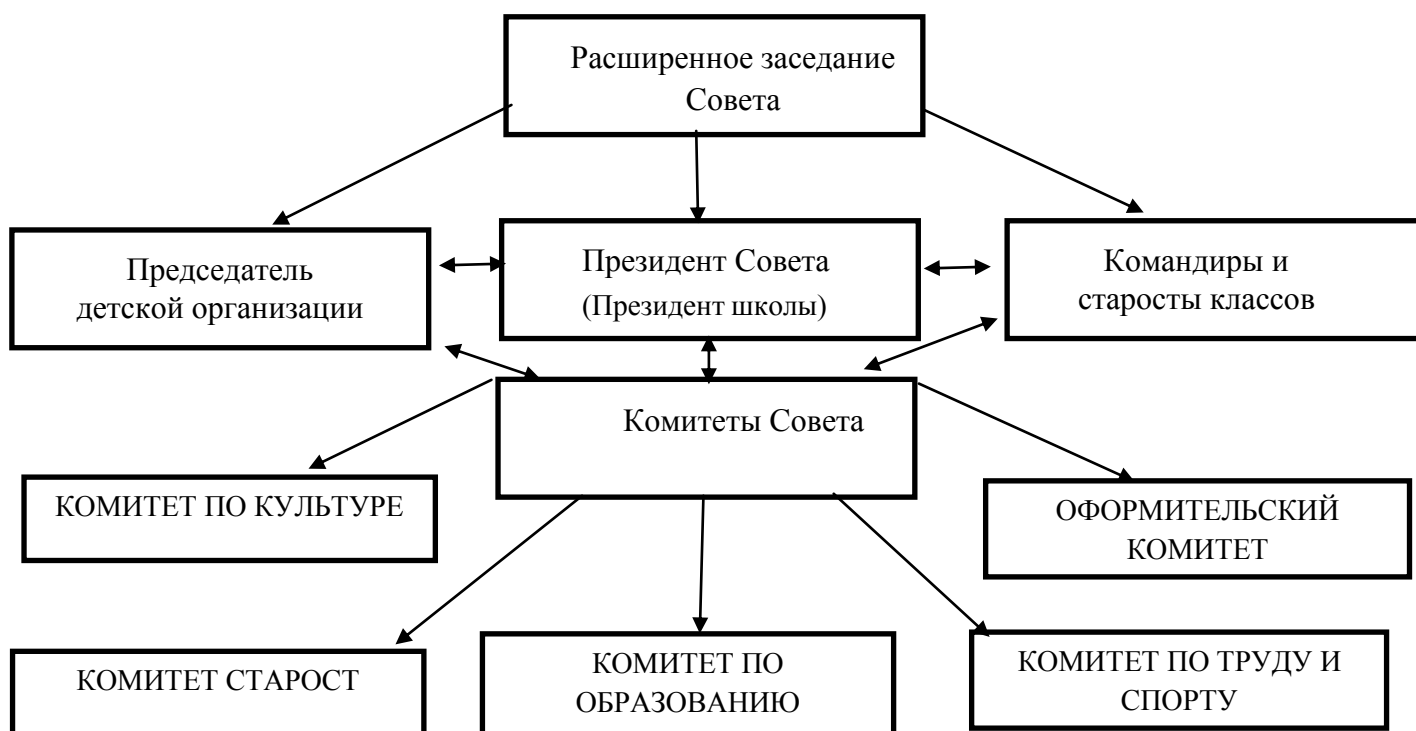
Расширенное заседание Совета

Председатель детской организации

Президент Совета
(Президент школы)

Командиры и старосты классов

Комитеты Совета

КОМИТЕТ ПО КУЛЬТУРЕ

ОФОРМИТЕЛЬСКИЙ КОМИТЕТ

КОМИТЕТ СТАРОСТ

КОМИТЕТ ПО ОБРАЗОВАНИЮ

КОМИТЕТ ПО ТРУДУ И СПОРТУ